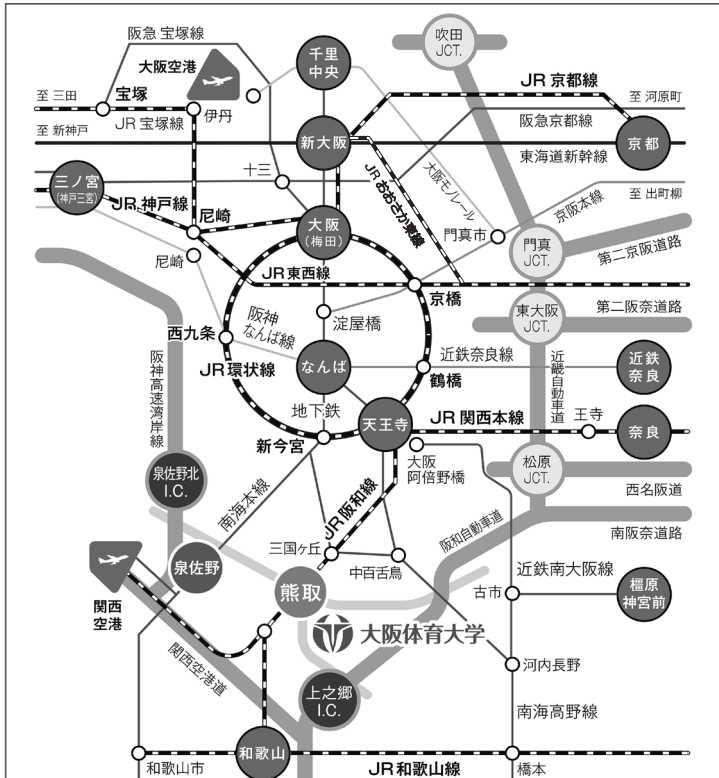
阪急 宝塚線
大阪空港
千里中央
吹田JCT.
JR 京都線
至 三田
宝塚
伊丹
至 河原町
至 新神戸
JR 宝塚線
新大阪
阪急京都線
京都
東海道新幹線
十三
JR おおさか東線
大阪モノレール
至 出町柳
三ノ宮(神戸三宮)
JR 神戸線
尼崎
大阪(梅田)
京阪本線
門真市
門真JCT.
第二京阪道路
尼崎
JR 東西線
京橋
東大阪JCT.
第二阪奈道路
西九条
阪神なんば線
淀屋橋
阪神高速湾岸線
JR 環状線
なんば
近鉄奈良線
近畿自動車道
近鉄奈良
鶴橋
地下鉄
天王寺
JR 関西本線
王寺
奈良
新今宮
大阪阿倍野橋
松原JCT.
泉佐野北I.C.
南海本線
JR 阪和線
西名阪道
阪和自動車道
南阪奈道路
三国ヶ丘
中百舌鳥
泉佐野
近鉄南大阪線
古市
橿原神宮前
関西空港
熊取
大阪体育大学
関西空港道
河内長野
上之郷I.C.
南海高野線
和歌山
和歌山市
JR 和歌山線
橋本